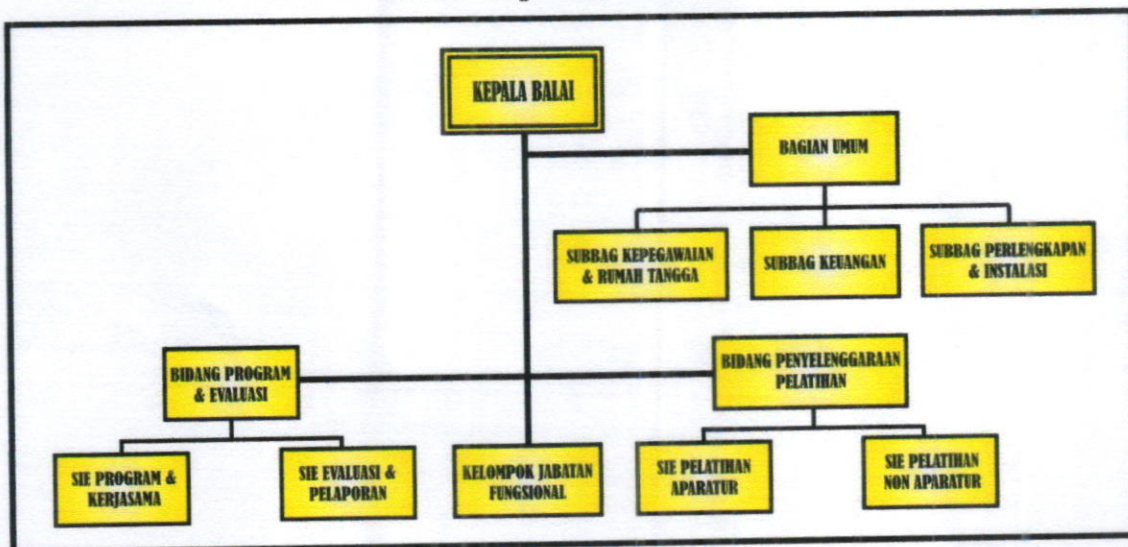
KEPALA BALAI

BAGIAN UMUM

SUBBAG KEPEGAWAIAN & RUMAH TANGGA

SUBBAG KEUANGAN

SUBBAG PERLENGKAPAN & INSTALASI

BIDANG PROGRAM & EVALUASI

BIDANG PENYELENGGARAAN PELATIHAN

SIE PROGRAM & KERJASAMA

SIE EVALUASI & PELAPORAN

KELOMPOK JABATAN FUNGSIONAL

SIE PELATIHAN APARATUR

SIE PELATIHAN NON APARATUR